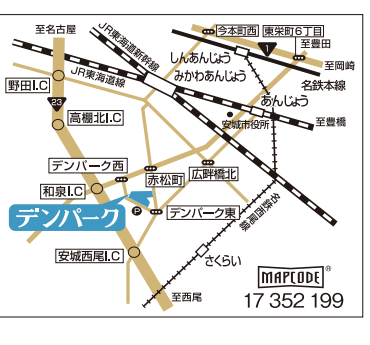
至名古屋

JR東海道新幹線

今本町西

東栄町6丁目

至豊田

しんあんじょう

みかわあんじょう

至岡崎

名鉄本線

野田I.C

JR東海道線

あんじょう

23

至豊橋

高棚北I.C

安城市役所

デンパーク西

広畔橋北

赤松町

和泉I.C

デンパーク

P

デンパーク東

名鉄西尾線

安城西尾I.C

さくらい

MAPCODE®

至西尾

17 352 199